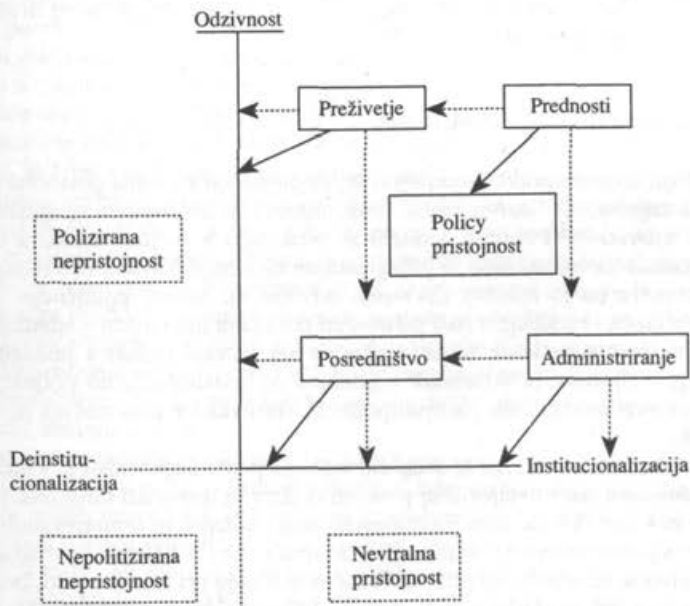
Odzivnost

Preživetje

Prednosti

Polizirana nepristojnost

Policy pristojnost

Posredništvo

Administriranje

Deinstitucionalizacija

Institucionalizacija

Nepolitizirana nepristojnost

Nevtralna pristojnost